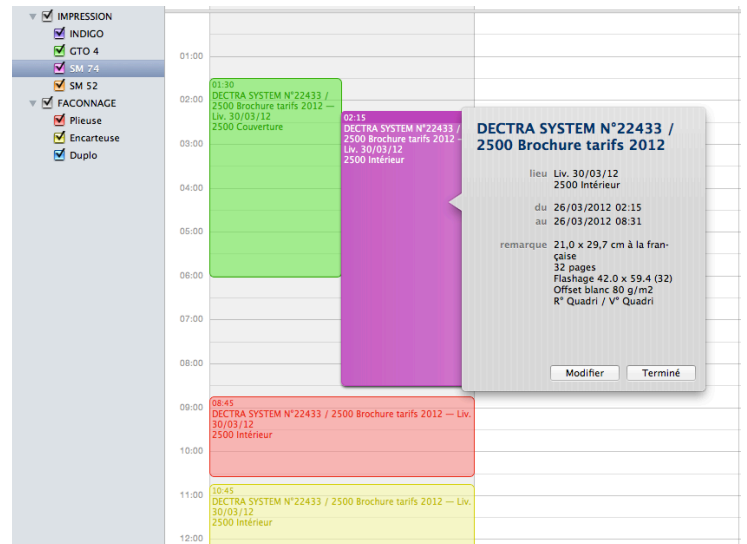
IMPRESSION
INDIGO
GTO 4
SM 74
SM 52
FACONNAGE
Plieuse
Encarteuse
Duplo

01:00
02:00
03:00
04:00
05:00
06:00
07:00
08:00
09:00
10:00
11:00
12:00

01:30
DECTRA SYSTEM N°22433 / 2500 Brochure tarifs 2012 — Liv. 30/03/12
2500 Couverture

02:15
DECTRA SYSTEM N°22433 / 2500 Brochure tarifs 2012 — Liv. 30/03/12
2500 Intérieur

DECTRA SYSTEM N°22433 / 2500 Brochure tarifs 2012

lieu Liv. 30/03/12
2500 Intérieur

du 26/03/2012 02:15
au 26/03/2012 08:31

remarque 21,0 x 29,7 cm à la française
32 pages
Flashage 42.0 x 59.4 (32)
Offset blanc 80 g/m2
R° Quadri / V° Quadri

Modifier
Terminé

08:45
DECTRA SYSTEM N°22433 / 2500 Brochure tarifs 2012 — Liv. 30/03/12
2500 Intérieur

10:45
DECTRA SYSTEM N°22433 / 2500 Brochure tarifs 2012 — Liv. 30/03/12
2500 Intérieur